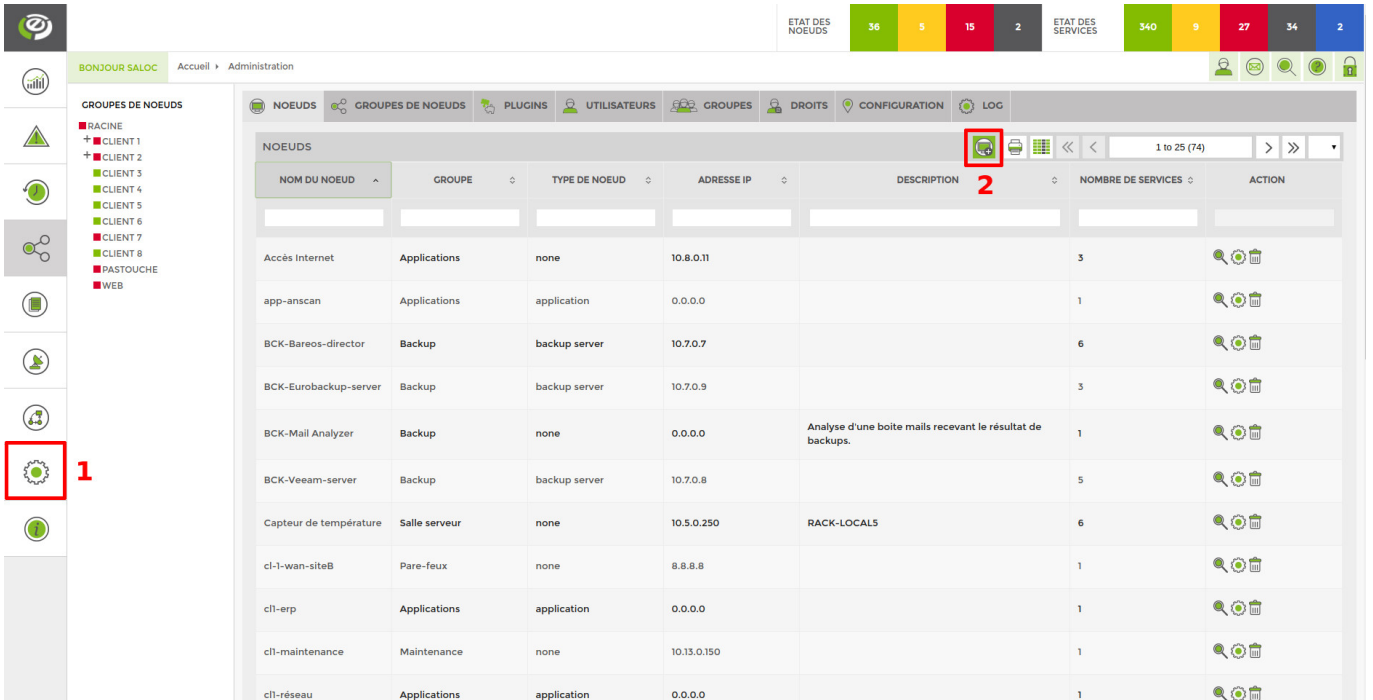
ETAT DES NOEUDS 36 5 15 2 ETAT DES SERVICES 340 9 27 34 2

BONJOUR SALOC Accueil › Administration

GROUPES DE NOEUDS

RACINE
+ CLIENT 1
+ CLIENT 2
CLIENT 3
CLIENT 4
CLIENT 5
CLIENT 6
CLIENT 7
CLIENT 8
PASTOUCHE
WEB

NOEUDS | GROUPES DE NOEUDS | PLUGINS | UTILISATEURS | GROUPES | DROITS | CONFIGURATION | LOG

NOEUDS

1 to 25 (74)

2

1

| NOM DU NOEUD | GROUPE | TYPE DE NOEUD | ADRESSE IP | DESCRIPTION | NOMBRE DE SERVICES | ACTION |
|---|---|---|---|---|---|---|
| Accès Internet | Applications | none | 10.8.0.11 | | 3 | |
| app-anscan | Applications | application | 0.0.0.0 | | 1 | |
| BCK-Bareos-director | Backup | backup server | 10.7.0.7 | | 6 | |
| BCK-Eurobackup-server | Backup | backup server | 10.7.0.9 | | 3 | |
| BCK-Mail Analyzer | Backup | none | 0.0.0.0 | Analyse d'une boite mails recevant le résultat de backups. | 1 | |
| BCK-Veeam-server | Backup | backup server | 10.7.0.8 | | 5 | |
| Capteur de température | Salle serveur | none | 10.5.0.250 | RACK-LOCAL5 | 6 | |
| cl-1-wan-siteB | Pare-feux | none | 8.8.8.8 | | 1 | |
| cl1-erp | Applications | application | 0.0.0.0 | | 1 | |
| cl1-maintenance | Maintenance | none | 10.13.0.150 | | 1 | |
| cl1-réseau | Applications | application | 0.0.0.0 | | 1 | |